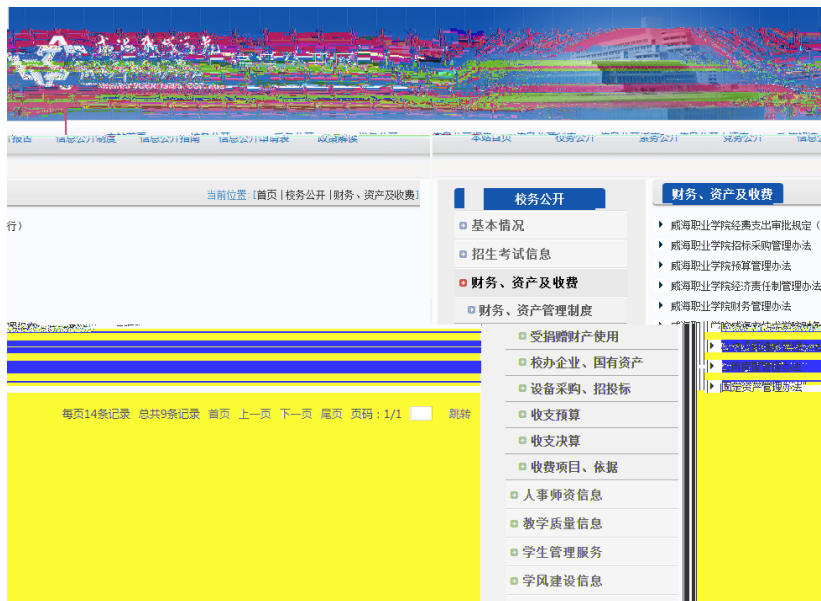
报告 信息公开制度 信息公开指南 信息公开申请表 政策解读

本站首页 校务公开 党务公开 党务公开

当前位置: [首页 | 校务公开 | 财务、资产及收费]

行)

校务公开

基本情况

招生考试信息

财务、资产及收费

财务、资产管理制度

受捐赠财产使用

校办企业、国有资产

设备采购、招投标

收支预算

收支决算

收费项目、依据

人事师资信息

教学质量信息

学生管理服务

学风建设信息

财务、资产及收费

威海职业学院经费支出审批规定(

威海职业学院招标采购管理办法

威海职业学院预算管理办法

威海职业学院经济责任制管理办法

威海职业学院财务管理办法

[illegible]

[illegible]

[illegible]

国有资产管理办法

每页14条记录 总共9条记录 首页 上一页 下一页 尾页 页码：1/1 跳转